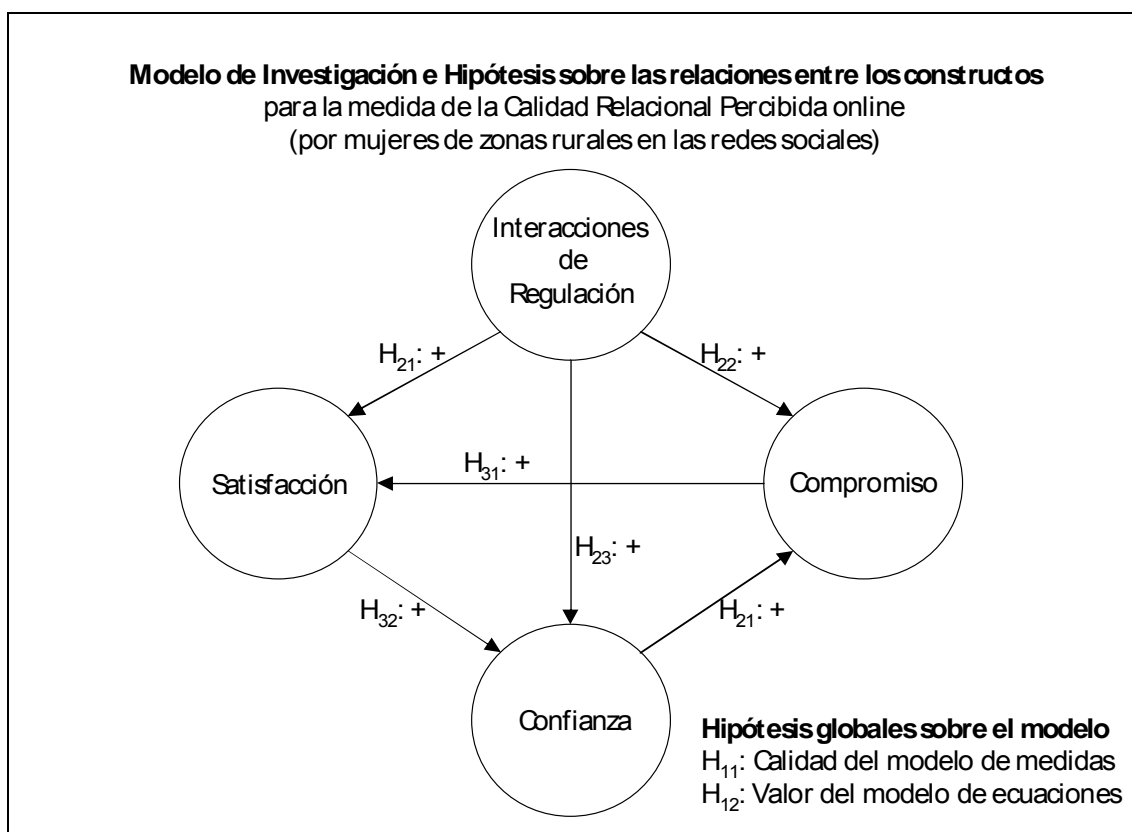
**Modelo de Investigación e Hipótesis sobre las relaciones entre los constructos**
para la medida de la Calidad Relacional Percibida online
(por mujeres de zonas rurales en las redes sociales)

Interacciones de Regulación

$H_{21}$: +

$H_{22}$: +

Satisfacción

$H_{31}$: +

Compromiso

$H_{23}$: +

$H_{32}$: +

$H_{21}$: +

Confianza

**Hipótesis globales sobre el modelo**
$H_{11}$: Calidad del modelo de medidas
$H_{12}$: Valor del modelo de ecuaciones